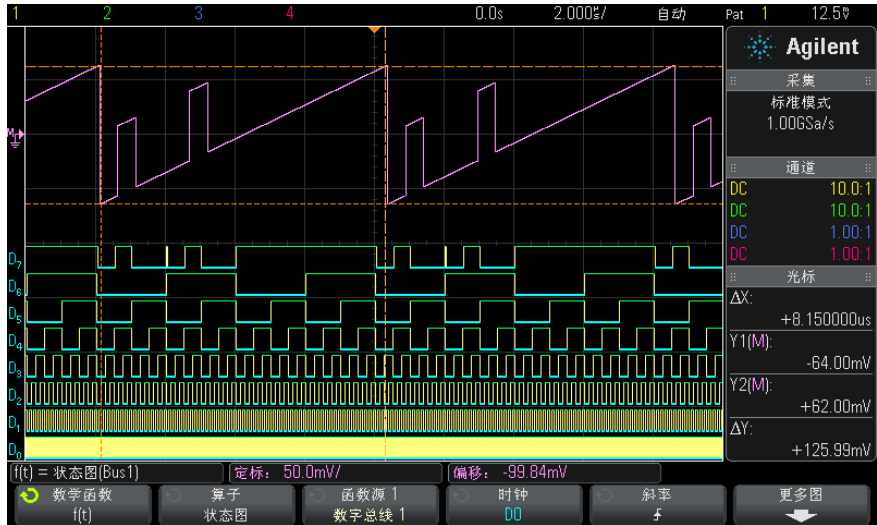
1 2 3 4 0.0s 2.000us/ 自动 Pat 1 12.5V

Agilent

采集
标准模式
1.00GSa/s

通道
DC 10.0:1
DC 10.0:1
DC 1.00:1
DC 1.00:1

光标
ΔX:
+8.150000us
Y1(M):
-64.00mV
Y2(M):
+62.00mV
ΔY:
+125.99mV

M
D7
D6
D5
D4
D3
D2
D1
D0

f(t) = 状态图(Bus1)
定标: 50.0mV/
偏移: -99.84mV

数学函数
f(t)
算子
状态图
函数源 1
数字总线 1
时钟
D0
斜率
更多图